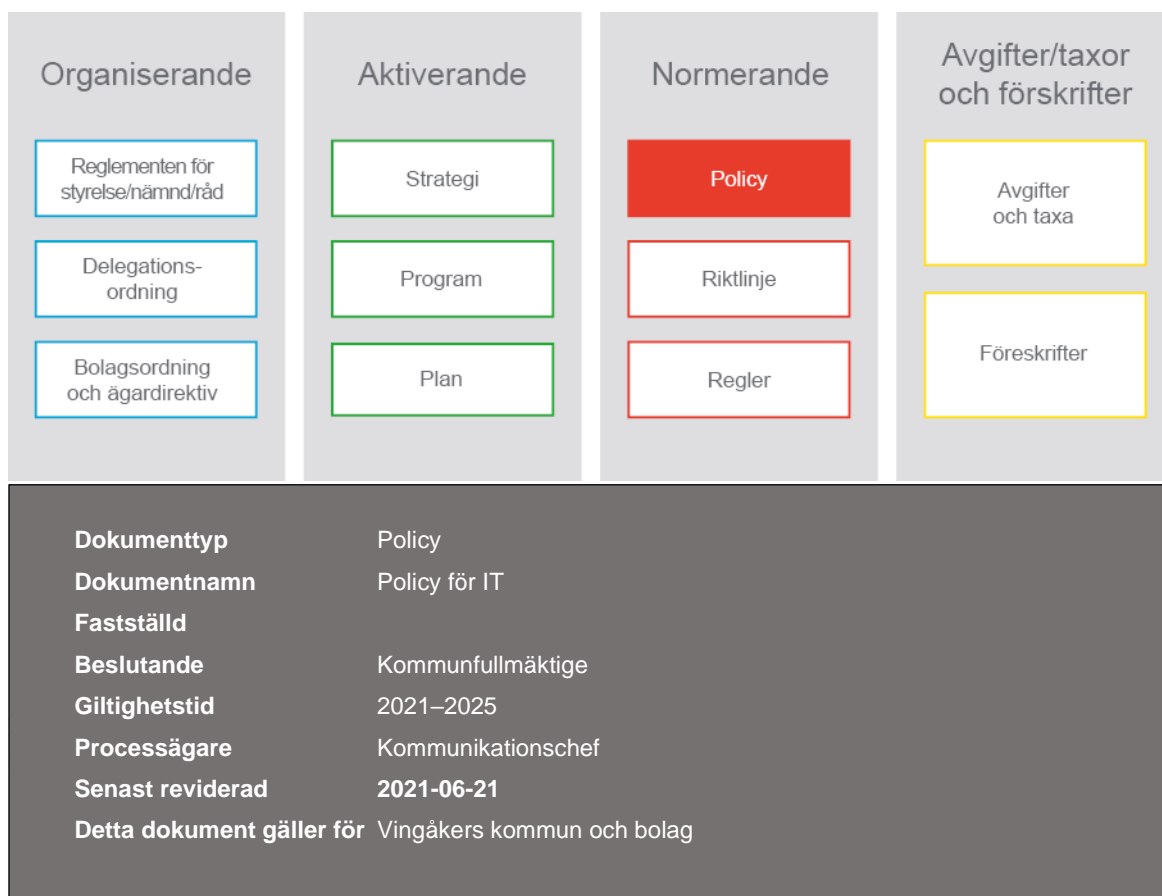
Organiserande

Reglementen för styrelse/nämnd/råd

Delegationsordning

Bolagsordning och ägardirektiv

Aktiverande

Strategi

Program

Plan

Normerande

Policy

Riktlinje

Regler

Avgifter/taxor och förskrifter

Avgifter och taxa

Föreskrifter

| | |
|---|---|
| **Dokumenttyp** | Policy |
| **Dokumentnamn** | Policy för IT |
| **Fastställd** | |
| **Beslutande** | Kommunfullmäktige |
| **Giltighetstid** | 2021–2025 |
| **Processägare** | Kommunikationschef |
| **Senast reviderad** | **2021-06-21** |
| **Detta dokument gäller för** | Vingåkers kommun och bolag |